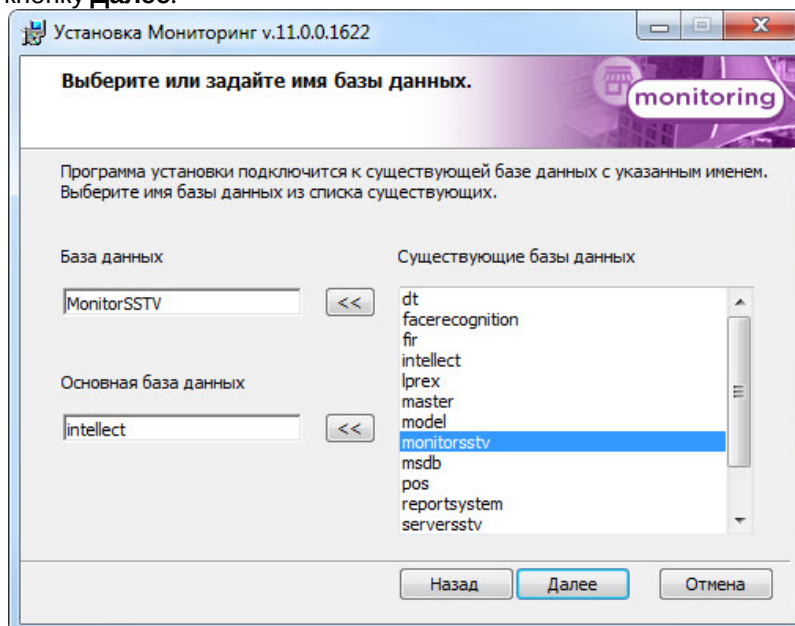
Установка Мониторинг v.11.0.0.1622

Выберите или задайте имя базы данных.

monitoring

Программа установки подключится к существующей базе данных с указанным именем. Выберите имя базы данных из списка существующих.

База данных

MonitorSSTV

<<

Основная база данных

intellect

<<

Существующие базы данных

dt
facerecognition
fir
intellect
lprex
master
model
monitorsstv
msdb
pos
reportsystem
serversstv

Назад

Далее

Отмена